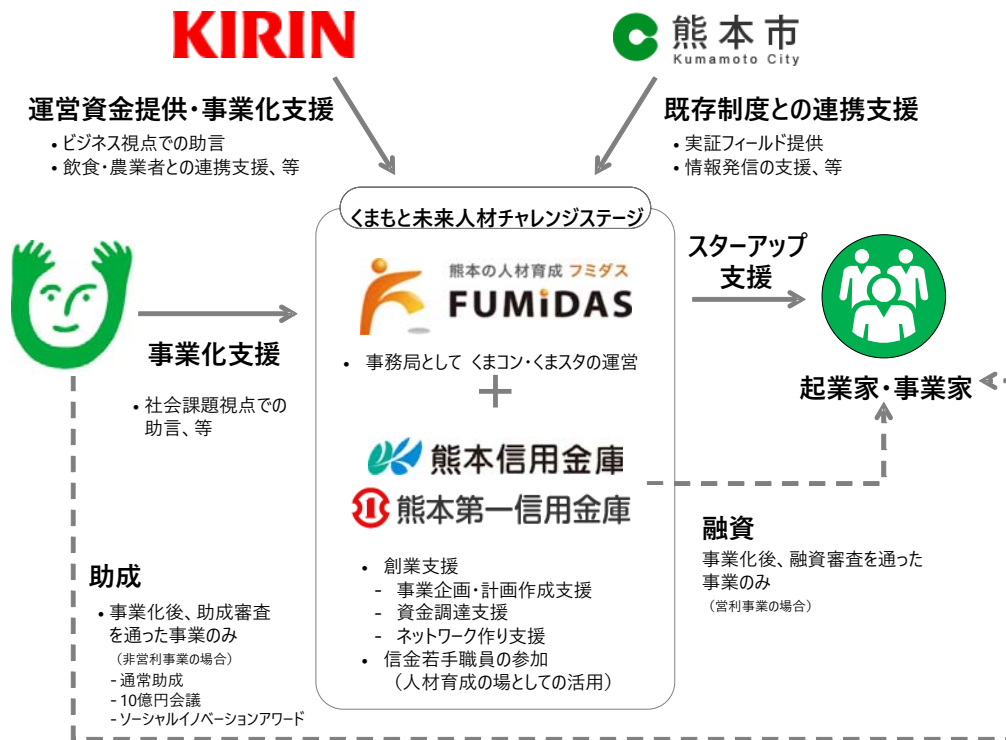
KIRIN

熊本市
Kumamoto City

運営資金提供・事業化支援
• ビジネス視点での助言
• 飲食・農業者との連携支援、等

既存制度との連携支援
• 実証フィールド提供
• 情報発信の支援、等

くまもと未来人材チャレンジステージ

熊本の人材育成 フミダス
FUMiDAS

• 事務局として くまコン・くまスタの運営

+

熊本信用金庫
熊本第一信用金庫

• 創業支援
- 事業企画・計画作成支援
- 資金調達支援
- ネットワーク作り支援
• 信金若手職員の参加
（人材育成の場としての活用）

事業化支援
• 社会課題視点での助言、等

スターアップ支援

起業家・事業家

融資
事業化後、融資審査を通った事業のみ
（営利事業の場合）

助成
• 事業化後、助成審査を通った事業のみ
（非営利事業の場合）
- 通常助成
- 10億円会議
- ソーシャルイノベーションアワード